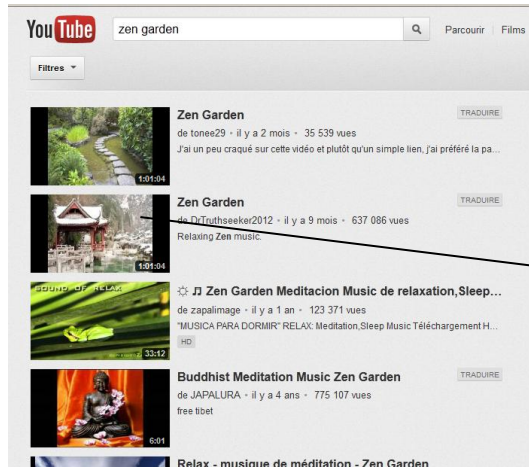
You Tube zen garden Parcourir | Films

Filtres

Zen Garden
TRADUIRE
de tonee29 • il y a 2 mois • 35 539 vues
J'ai un peu craqué sur cette vidéo et plutôt qu'un simple lien, j'ai préféré la pa...
1:01:04

Zen Garden
TRADUIRE
de DrTruthseeker2012 • il y a 9 mois • 637 086 vues
Relaxing Zen music.
1:01:04

☼ ♫ Zen Garden Meditacion Music de relaxation,Sleep...
de zapalimage • il y a 1 an • 123 371 vues
"MUSICA PARA DORMIR" RELAX: Meditation,Sleep Music Téléchargement H...
HD
SOUND OF RELAX
33:12

Buddhist Meditation Music Zen Garden
TRADUIRE
de JAPALURA • il y a 4 ans • 775 107 vues
free tibet
6:01

Relax - musique de méditation - Zen Garden